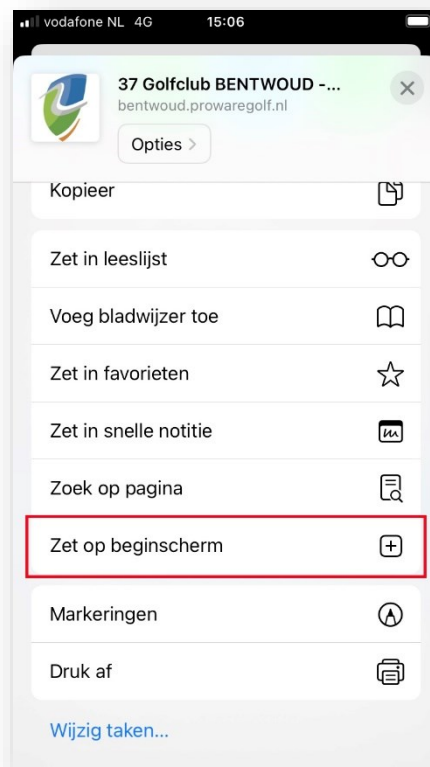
vodafone NL 4G 15:06

37 Golfclub BENTWOUD -...
bentwoud.prowaregolf.nl
Opties >

Kopieer

Zet in leeslijst

Voeg bladwijzer toe

Zet in favorieten

Zet in snelle notitie

Zoek op pagina

Zet op beginscherm

Markeringen

Druk af

Wijzig taken...